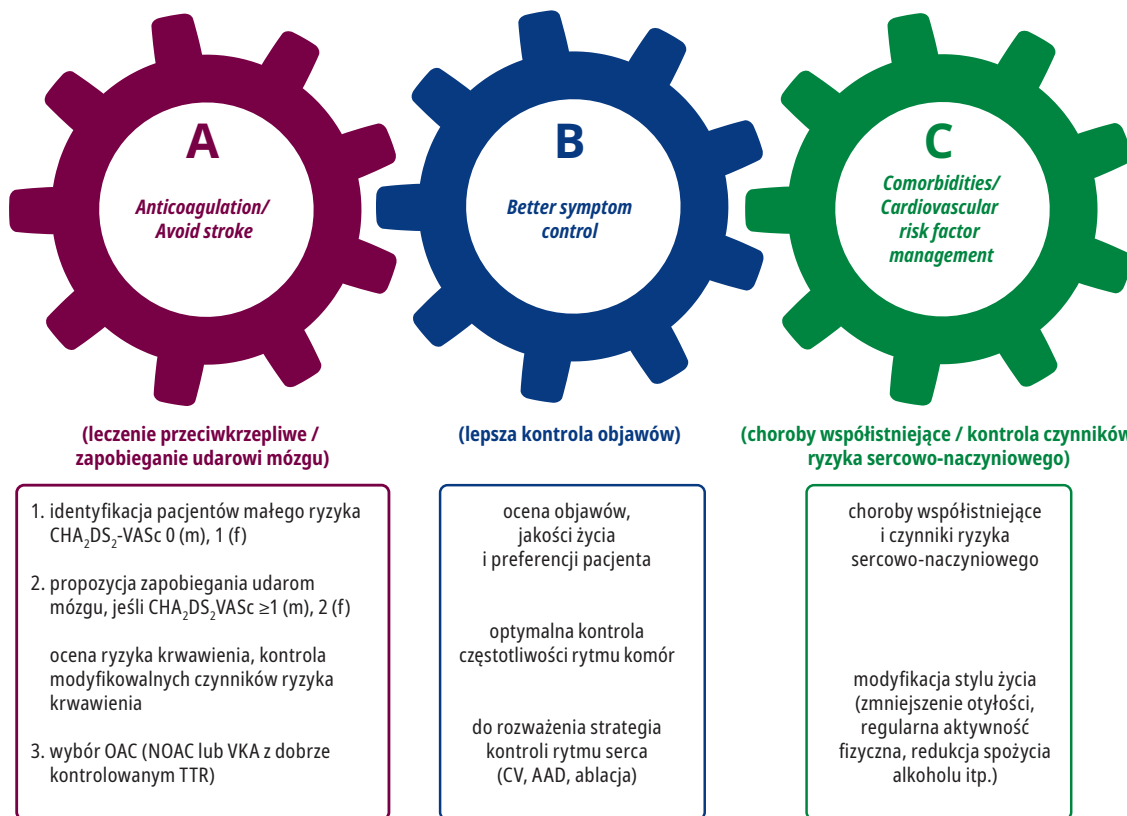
A

Anticoagulation/ Avoid stroke

B

Better symptom control

C

Comorbidities/ Cardiovascular risk factor management

(leczenie przeciwkrzepliwe / zapobieganie udarowi mózgu)

(lepsza kontrola objawów)

(choroby współistniejące / kontrola czynników ryzyka sercowo-naczyniowego)

1. identyfikacja pacjentów małego ryzyka $CHA_2DS_2$-VASc 0 (m), 1 (f)

2. propozycja zapobiegania udarom mózgu, jeśli $CHA_2DS_2$VASc ≥1 (m), 2 (f)

ocena ryzyka krwawienia, kontrola modyfikowalnych czynników ryzyka krwawienia

3. wybór OAC (NOAC lub VKA z dobrze kontrolowanym TTR)

ocena objawów, jakości życia i preferencji pacjenta

optymalna kontrola częstotliwości rytmu komór

do rozważenia strategia kontroli rytmu serca (CV, AAD, ablacja)

choroby współistniejące i czynniki ryzyka sercowo-naczyniowego

modyfikacja stylu życia (zmniejszenie otyłości, regularna aktywność fizyczna, redukcja spożycia alkoholu itp.)